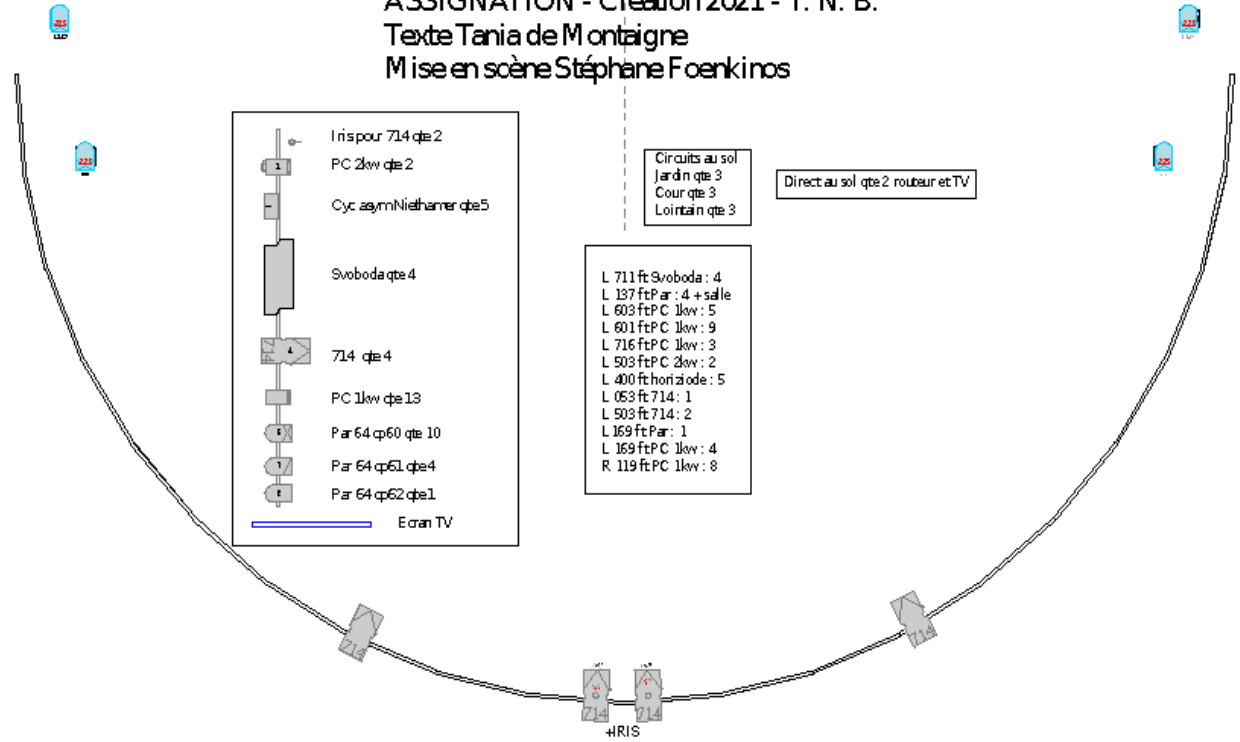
ASSIGNATION - Création 2021 - T. N. B.
Texte Tania de Montaigne
Mise en scène Stéphane Foenkinos

Iris pour 714 qte 2
PC 2kw qte 2
Cyc asym Niethammer qte 5
Svoboda qte 4
714 qte 4
PC 1kw qte 13
Par 64 cp60 qte 10
Par 64 cp61 qte 4
Par 64 cp62 qte 1
Ecran TV

Circuits au sol
Jardin qte 3
Cour qte 3
Lointain qte 3

Direct au sol qte 2 routeur et TV

L 711 ft Svoboda : 4
L 137 ft Par : 4 + salle
L 603 ft PC 1kw : 5
L 601 ft PC 1kw : 9
L 716 ft PC 1kw : 3
L 503 ft PC 2kw : 2
L 400 ft horiziode : 5
L 053 ft 714 : 1
L 503 ft 714 : 2
L 169 ft Par : 1
L 169 ft PC 1kw : 4
R 119 ft PC 1kw : 8

714
714
714
714
+IRIS